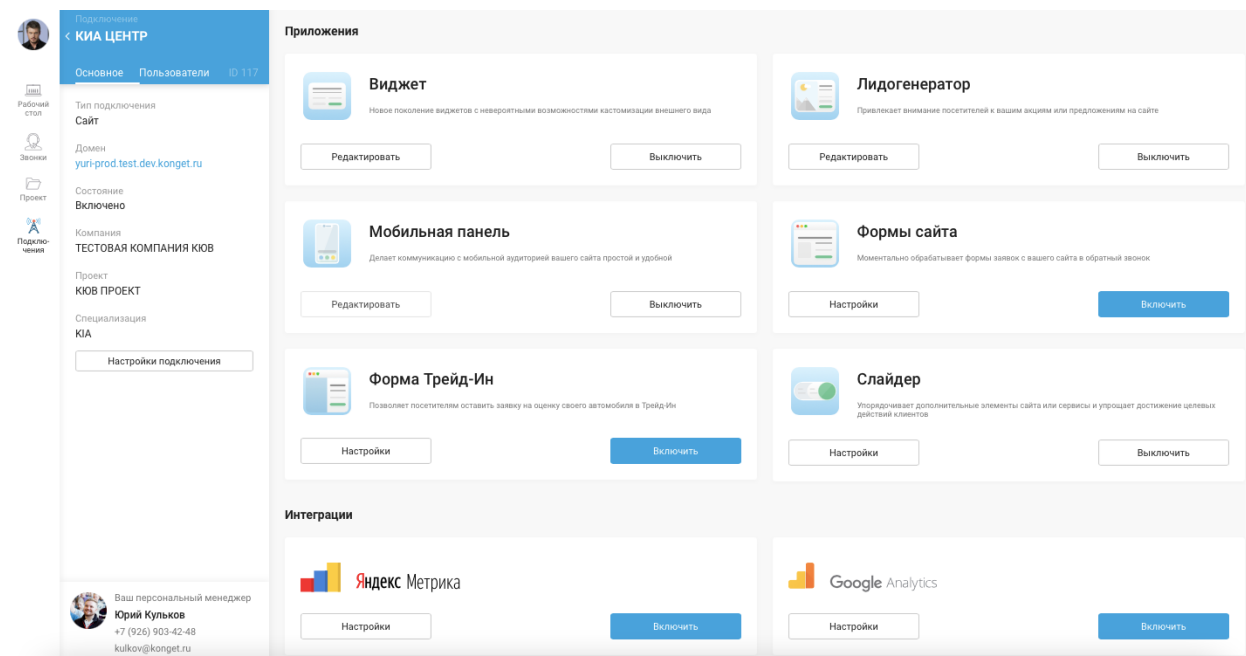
Рабочий стол
Звонки
Проект
Подключения

Подключение
‹ КИА ЦЕНТР
Основное Пользователи ID 117

Тип подключения
Сайт

Домен
yuri-prod.test.dev.konget.ru

Состояние
Включено

Компания
ТЕСТОВАЯ КОМПАНИЯ КЮВ

Проект
КЮВ ПРОЕКТ

Специализация
KIA

Настройки подключения

Ваш персональный менеджер
Юрий Кульков
+7 (926) 903-42-48
kulkov@konget.ru

Приложения

Виджет
Новое поколение виджетов с невероятными возможностями кастомизации внешнего вида
Редактировать
Выключить

Лидогенератор
Привлекает внимание посетителей к вашим акциям или предложениям на сайте
Редактировать
Выключить

Мобильная панель
Делает коммуникацию с мобильной аудиторией вашего сайта простой и удобной
Редактировать
Выключить

Формы сайта
Моментально обрабатывает формы заявок с вашего сайта в обратный звонок
Настройки
Включить

Форма Трейд-Ин
Позволяет посетителям оставить заявку на оценку своего автомобиля в Трейд-Ин
Настройки
Включить

Слайдер
Упорядочивает дополнительные элементы сайта или сервисы и упрощает достижение целевых действий клиентов
Настройки
Выключить

Интеграции

Яндекс Метрика
Настройки
Включить

Google Analytics
Настройки
Включить